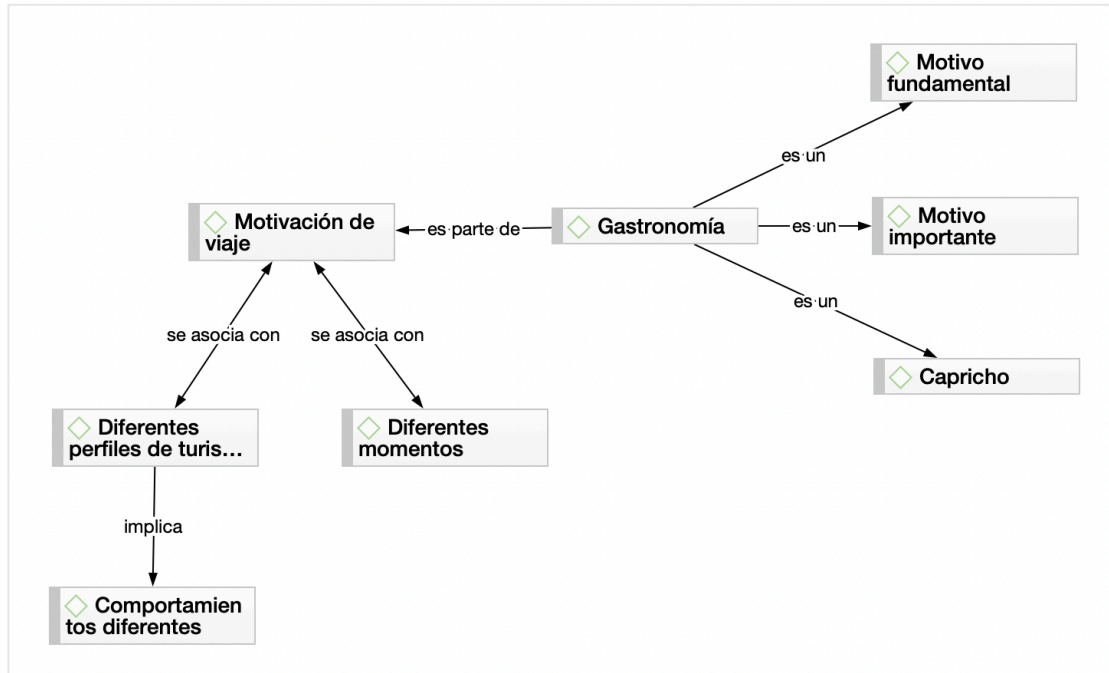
Motivo fundamental

es un

Motivación de viaje

es parte de

Gastronomía

es un

Motivo importante

es un

se asocia con

se asocia con

Capricho

Diferentes perfiles de turis...

Diferentes momentos

implica

Comportamien tos diferentes